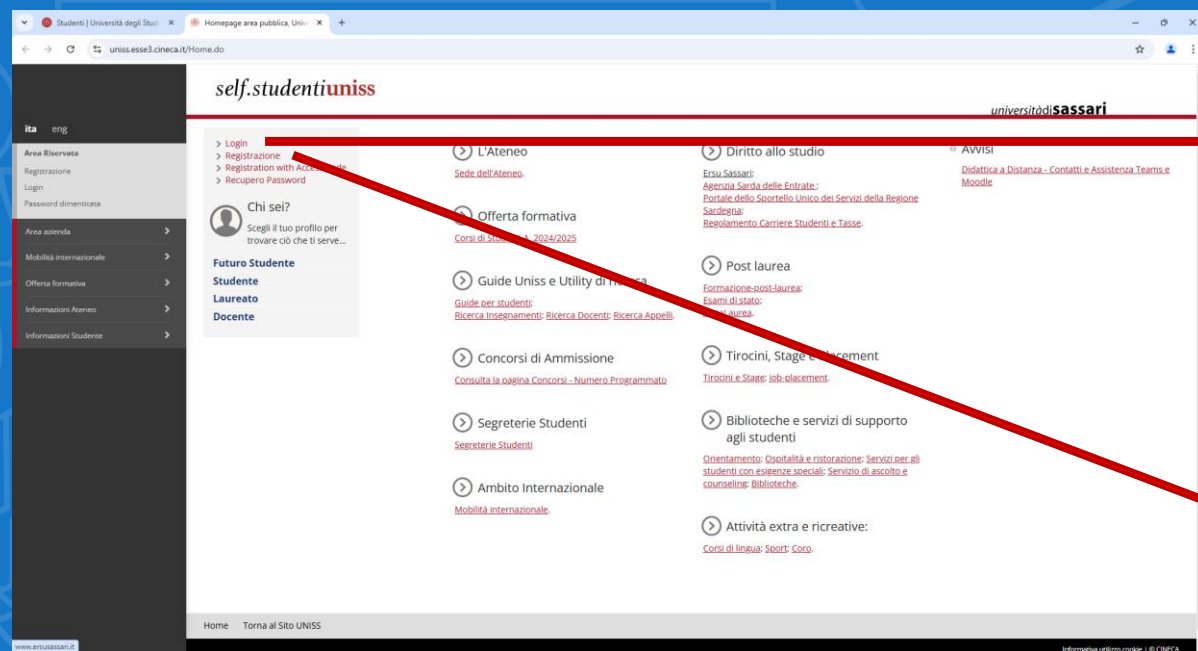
Studenti | Università degli Stud ×
Homepage area pubblica, Univ ×
+
uniss.esse3.cineca.it/Home.do

self.studentiuniss
universitàdiSassari

ita eng
Area Riservata
Registrazione
Login
Password dimenticata
Area azienda
Mobilità internazionale
Offerta formativa
Informazioni Ateneo
Informazioni Studente

> Login
> Registrazione
> Registration with Acce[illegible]
> Recupero Password

Chi sei?
Scegli il tuo profilo per trovare ciò che ti serve...
Futuro Studente
Studente
Laureato
Docente

L'Ateneo
Sede dell'Ateneo.

Offerta formativa
Corsi di Stu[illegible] A. 2024/2025

Guide Uniss e Utility di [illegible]
Guide per studenti; Ricerca Insegnamenti; Ricerca Docenti; Ricerca Appelli.

Concorsi di Ammissione
Consulta la pagina Concorsi - Numero Programmato

Segreterie Studenti
Segreterie Studenti

Ambito Internazionale
Mobilità internazionale.

Diritto allo studio
Ersu Sassari; Agenzia Sarda delle Entrate ; Portale dello Sportello Unico dei Servizi della Regione Sardegna; Regolamento Carriere Studenti e Tasse.

Post laurea
Formazione-post-laurea; Esami di stato; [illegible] laurea.

Tirocini, Stage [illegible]lacement
Tirocini e Stage; job-placement.

Biblioteche e servizi di supporto agli studenti
Orientamento; Ospitalità e ristorazione; Servizi per gli studenti con esigenze speciali; Servizio di ascolto e counseling; Biblioteche.

Attività extra e ricreative:
Corsi di lingua; Sport; Coro.

Avvisi
Didattica a Distanza - Contatti e Assistenza Teams e Moodle

Home Torna al Sito UNISS
www.ersusassari.it
Informativa utilizzo cookie | © CINECA